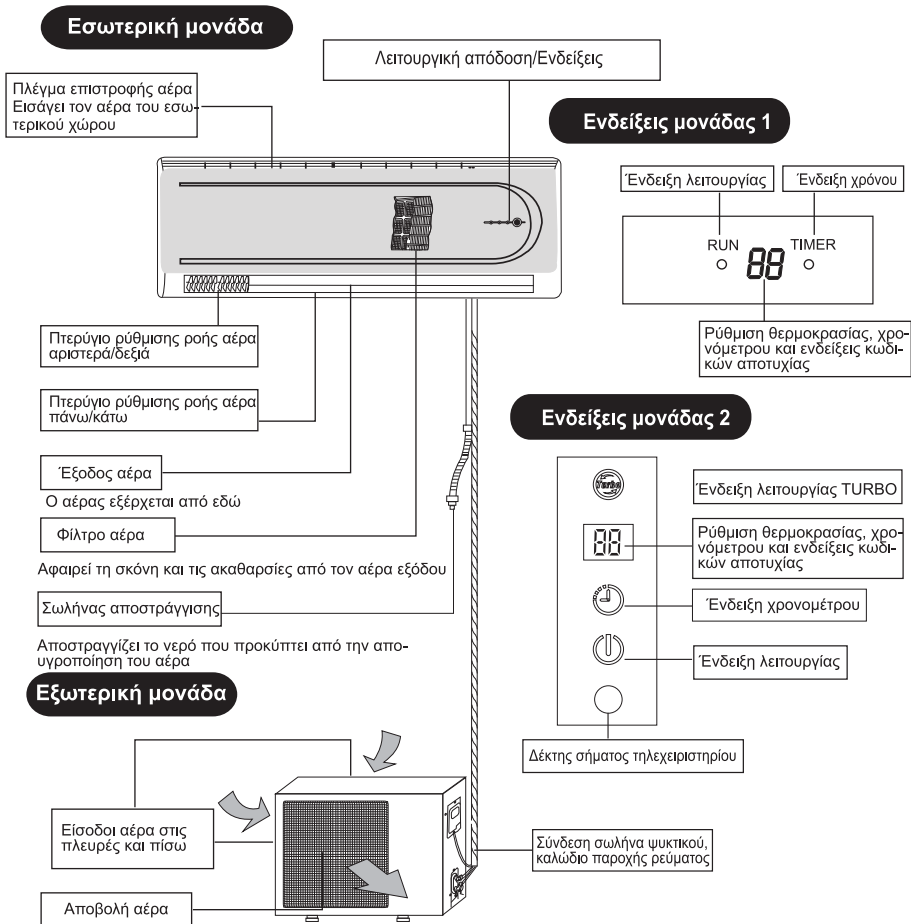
Εσωτερική μονάδα

Λειτουργική απόδοση/Ενδείξεις

Πλέγμα επιστροφής αέρα Εισάγει τον αέρα του εσωτερικού χώρου

Ενδείξεις μονάδας 1

Ένδειξη λειτουργίας

Ένδειξη χρόνου

RUN

TIMER

88

Ρύθμιση θερμοκρασίας, χρονόμετρου και ενδείξεις κωδικών αποτυχίας

Πτερύγιο ρύθμισης ροής αέρα αριστερά/δεξιά

Πτερύγιο ρύθμισης ροής αέρα πάνω/κάτω

Ενδείξεις μονάδας 2

Έξοδος αέρα

Ο αέρας εξέρχεται από εδώ

Turbo

Ένδειξη λειτουργίας TURBO

Φίλτρο αέρα

88

Ρύθμιση θερμοκρασίας, χρονόμετρου και ενδείξεις κωδικών αποτυχίας

Αφαιρεί τη σκόνη και τις ακαθαρσίες από τον αέρα εξόδου

Σωλήνας αποστράγγισης

Ένδειξη χρονομέτρου

Αποστραγγίζει το νερό που προκύπτει από την απουγροποίηση του αέρα

Ένδειξη λειτουργίας

Εξωτερική μονάδα

Δέκτης σήματος τηλεχειριστηρίου

Είσοδοι αέρα στις πλευρές και πίσω

Σύνδεση σωλήνα ψυκτικού, καλώδιο παροχής ρεύματος

Αποβολή αέρα